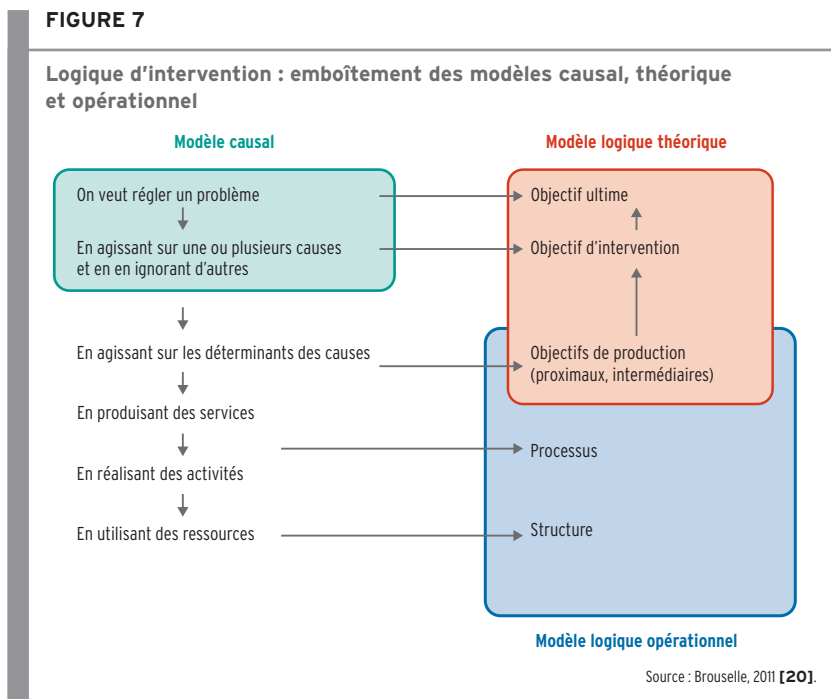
FIGURE 7

Logique d'intervention : emboîtement des modèles causal, théorique et opérationnel

Modèle causal

Modèle logique théorique

On veut régler un problème

En agissant sur une ou plusieurs causes et en en ignorant d'autres

En agissant sur les déterminants des causes

En produisant des services

En réalisant des activités

En utilisant des ressources

Objectif ultime

Objectif d'intervention

Objectifs de production (proximaux, intermédiaires)

Processus

Structure

Modèle logique opérationnel

Source : Brouselle, 2011 [20].